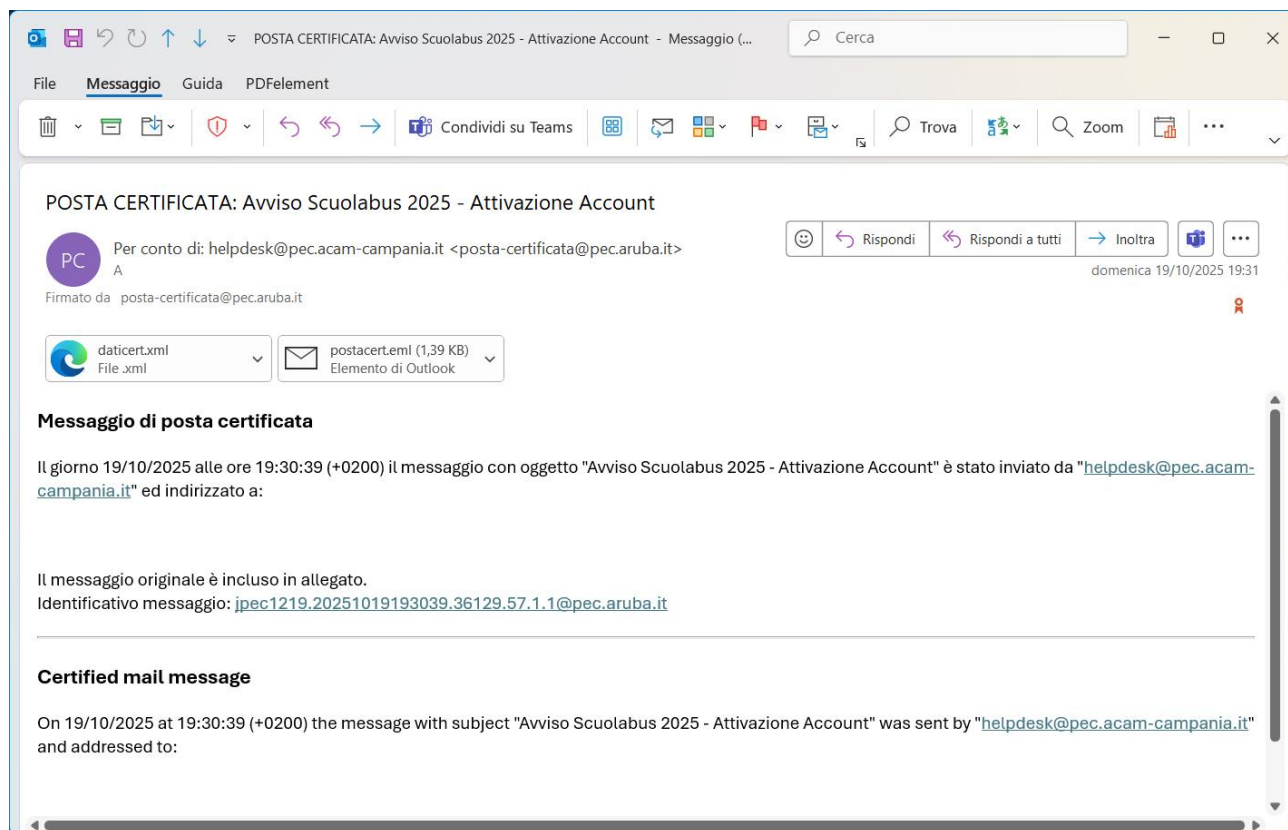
POSTA CERTIFICATA: Avviso Scuolabus 2025 - Attivazione Account - Messaggio (...

Cerca

File Messaggio Guida PDFelement

Condividi su Teams

Trova

Zoom

...

POSTA CERTIFICATA: Avviso Scuolabus 2025 - Attivazione Account

PC

Per conto di: helpdesk@pec.acam-campania.it <posta-certificata@pec.aruba.it>

A

Rispondi

Rispondi a tutti

Inoltra

domenica 19/10/2025 19:31

Firmato da posta-certificata@pec.aruba.it

daticert.xml
File .xml

postacert.eml (1,39 KB)
Elemento di Outlook

**Messaggio di posta certificata**

Il giorno 19/10/2025 alle ore 19:30:39 (+0200) il messaggio con oggetto "Avviso Scuolabus 2025 - Attivazione Account" è stato inviato da "helpdesk@pec.acam-campania.it" ed indirizzato a:

Il messaggio originale è incluso in allegato.
Identificativo messaggio: jpec1219.20251019193039.36129.57.1.1@pec.aruba.it

**Certified mail message**

On 19/10/2025 at 19:30:39 (+0200) the message with subject "Avviso Scuolabus 2025 - Attivazione Account" was sent by "helpdesk@pec.acam-campania.it" and addressed to: